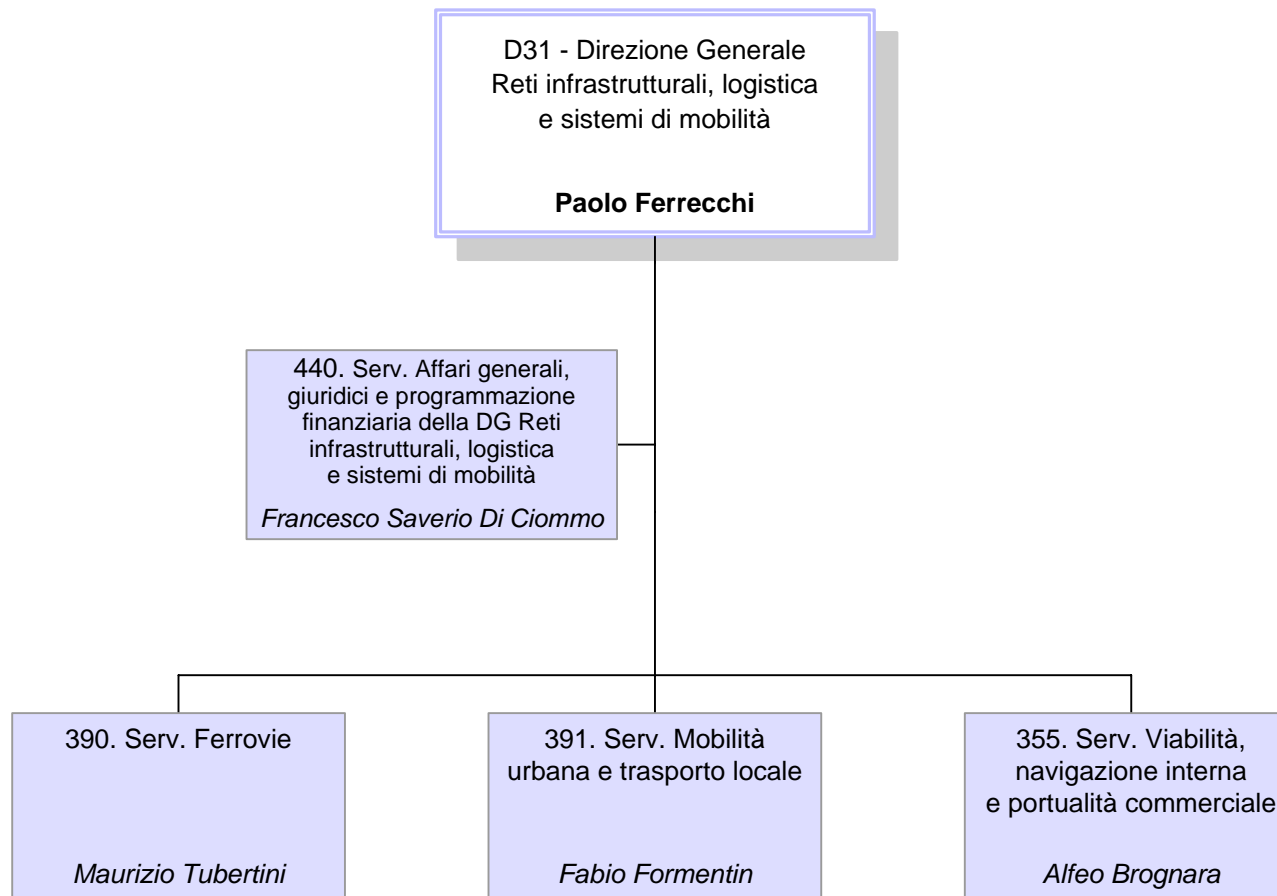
D31 - Direzione Generale
Reti infrastrutturali, logistica
e sistemi di mobilità

**Paolo Ferrecchi**

440. Serv. Affari generali, giuridici e programmazione finanziaria della DG Reti infrastrutturali, logistica e sistemi di mobilità

*Francesco Saverio Di Ciommo*

390. Serv. Ferrovie

*Maurizio Tubertini*

391. Serv. Mobilità urbana e trasporto locale

*Fabio Formentin*

355. Serv. Viabilità, navigazione interna e portualità commerciale

*Alfeo Brognara*